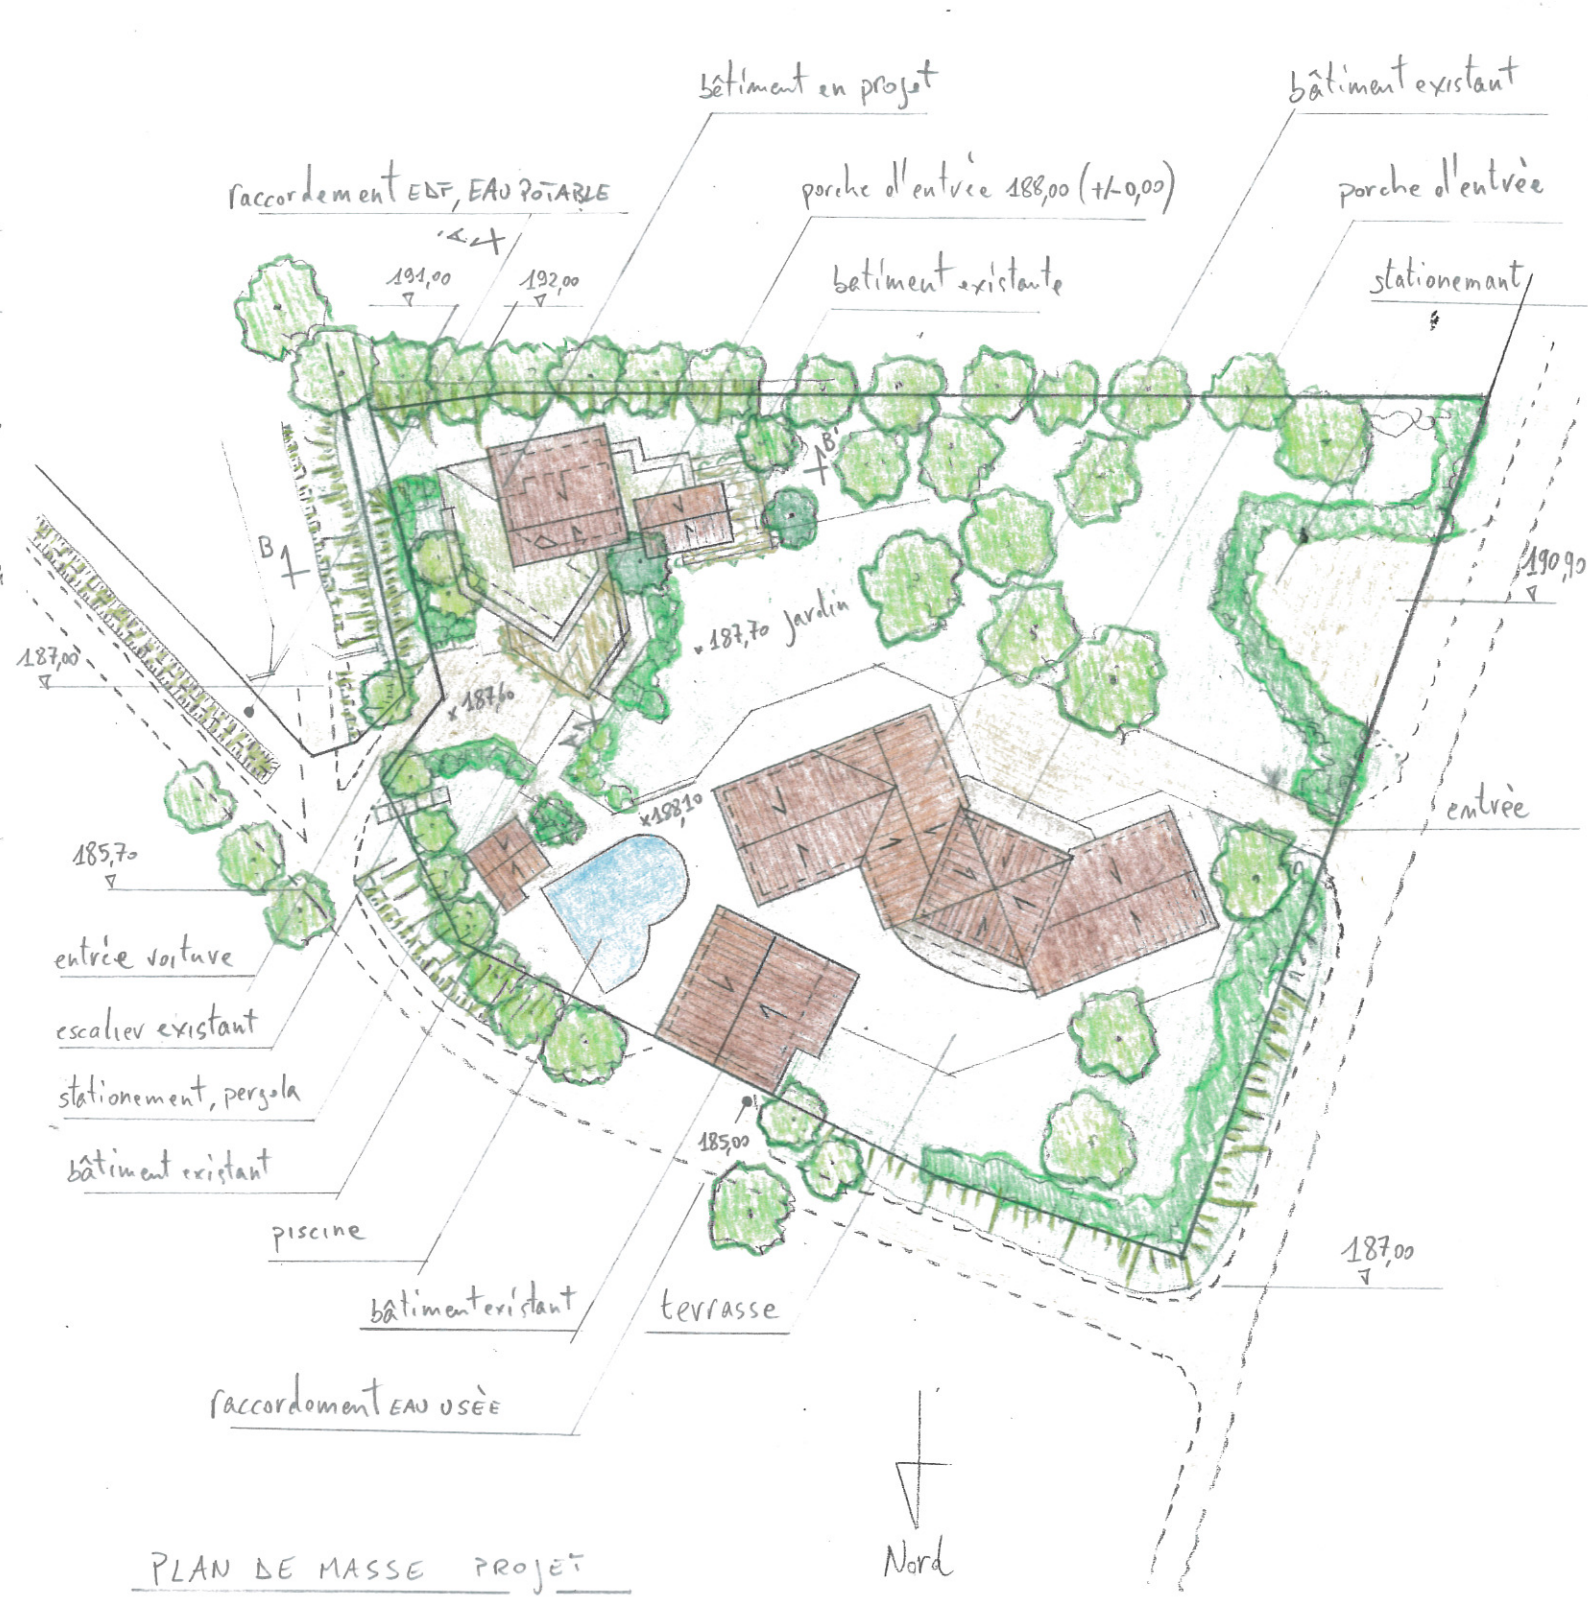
bâtiment en projet

bâtiment existant

raccordement EDF, EAU POTABLE

porche d'entrée 188,00 (+/-0,00)

porche d'entrée

bâtiment existante

stationemant

191,00

192,00

A

B'

B

190,90

187,00

187,70 jardin

187,60

188,10

185,70

entrée

entrée voiture

escalier existant

stationement, pergola

bâtiment existant

piscine

185,00

187,00

bâtiment existant

terrasse

raccordement EAU USÉE

Nord

PLAN DE MASSE PROJET